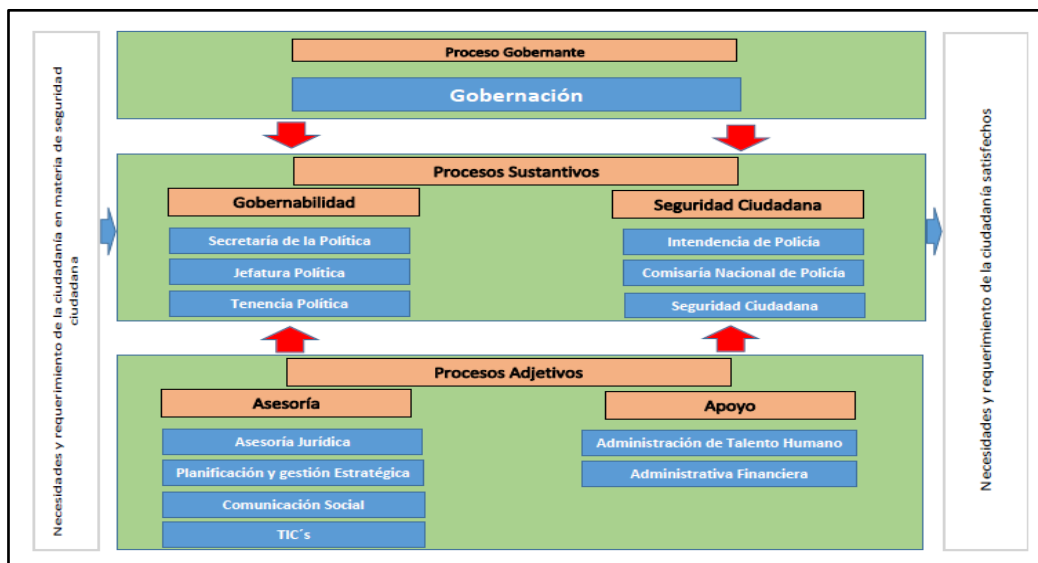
Necesidades y requerimiento de la ciudadanía en materia de seguridad ciudadana

Proceso Gobernante

Gobernación

Procesos Sustantivos

Gobernabilidad

Secretaría de la Política

Jefatura Política

Tenencia Política

Seguridad Ciudadana

Intendencia de Policía

Comisaría Nacional de Policía

Seguridad Ciudadana

Procesos Adjetivos

Asesoría

Asesoría Jurídica

Planificación y gestión Estratégica

Comunicación Social

TIC´s

Apoyo

Administración de Talento Humano

Administrativa Financiera

Necesidades y requerimiento de la ciudadanía satisfechos